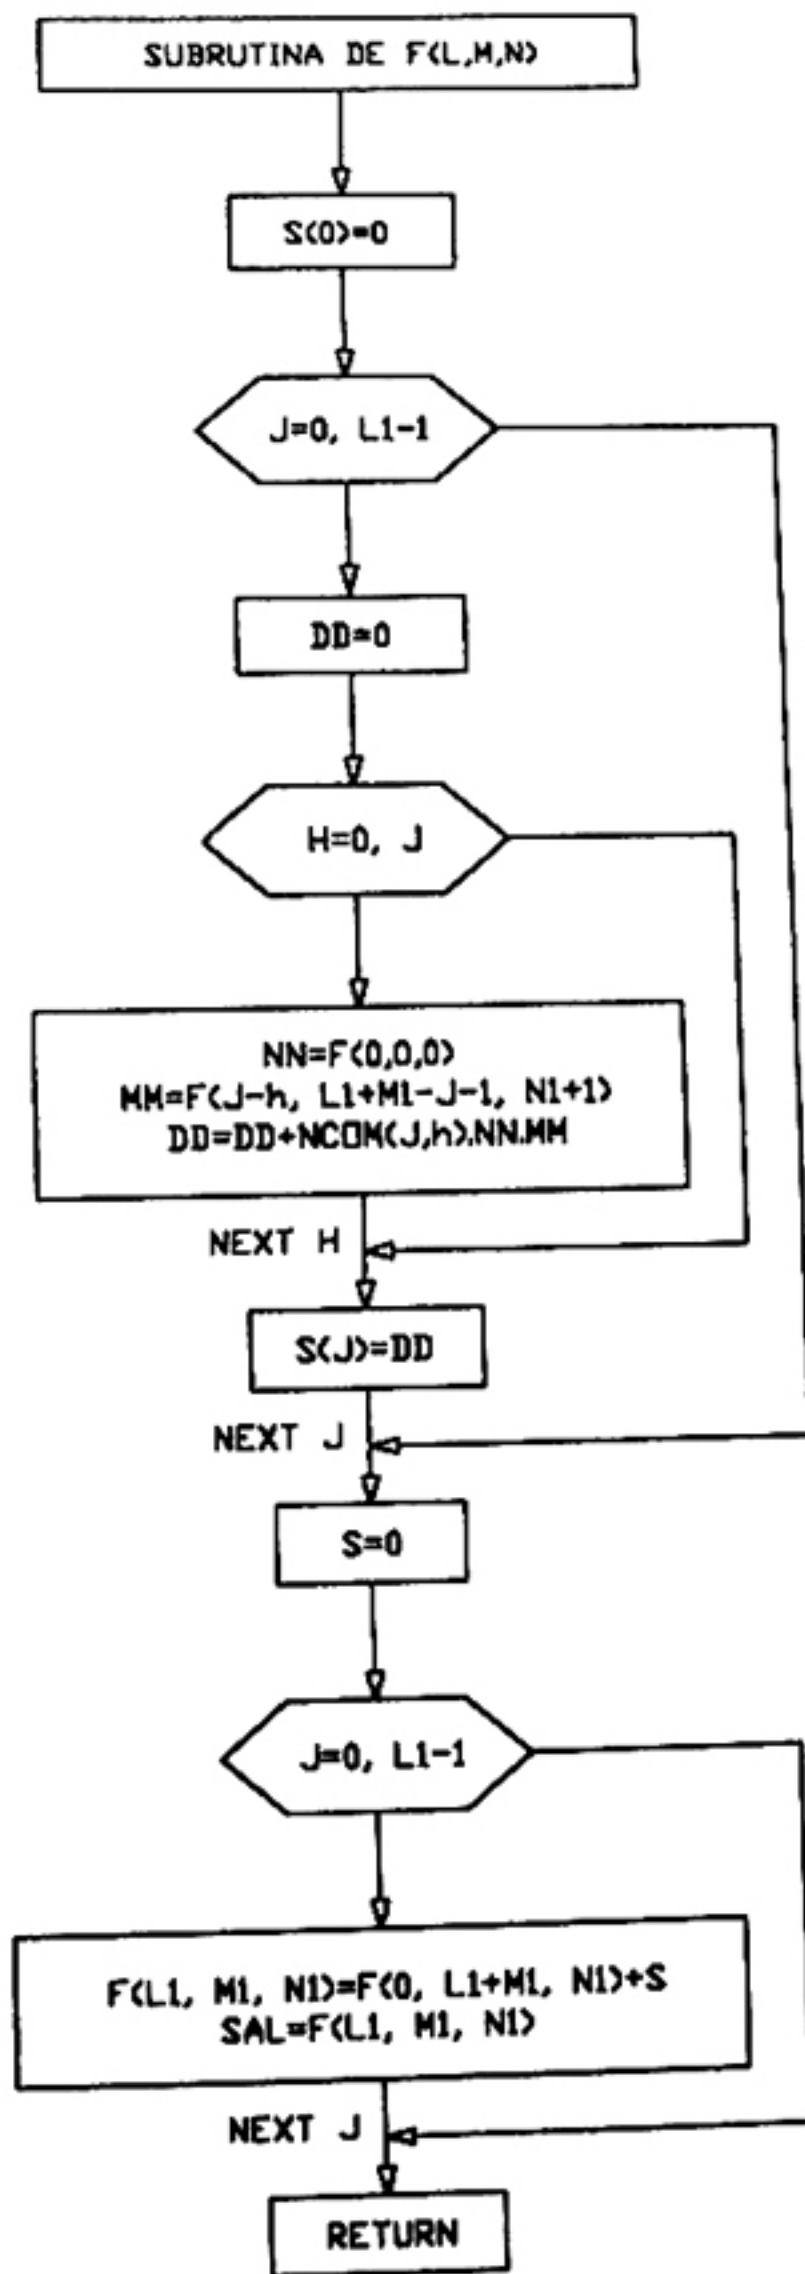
SUBRUTINA DE F(L,M,N)

S(0)=0

J=0, L1-1

DD=0

H=0, J

NN=F(0,0,0)
MM=F(J-h, L1+M1-J-1, N1+1)
DD=DD+NCOM(J,h).NN.MM

NEXT H

S(J)=DD

NEXT J

S=0

J=0, L1-1

F(L1, M1, N1)=F(0, L1+M1, N1)+S
SAL=F(L1, M1, N1)

NEXT J

RETURN